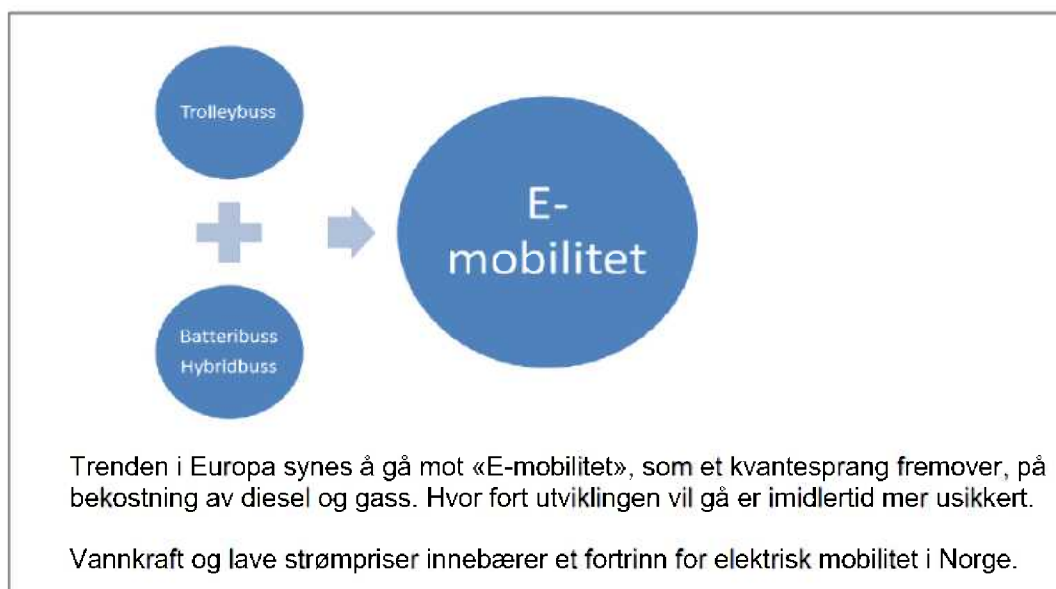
Trolleybuss

Batteribuss
Hybridbuss

E-
mobilitet

Trenden i Europa synes å gå mot «E-mobilitet», som et kvantesprang fremover, på bekostning av diesel og gass. Hvor fort utviklingen vil gå er imidlertid mer usikkert.

Vannkraft og lave strømpriser innebærer et fortrinn for elektrisk mobilitet i Norge.